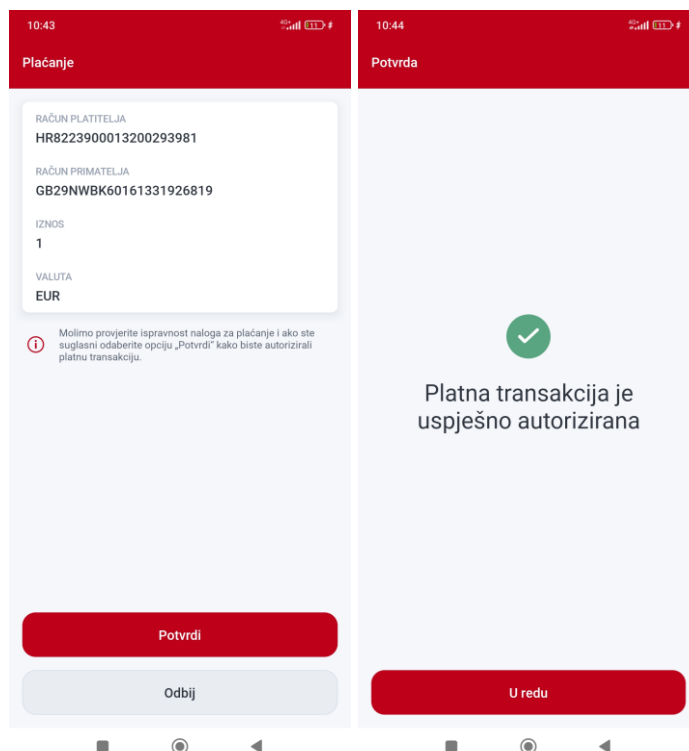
10:43

Plaćanje

RAČUN PLATITELJA
HR8223900013200293981

RAČUN PRIMATELJA
GB29NWBK60161331926819

IZNOS
1

VALUTA
EUR

Molimo provjerite ispravnost naloga za plaćanje i ako ste suglasni odaberite opciju „Potvrdi" kako biste autorizirali platnu transakciju.

Potvrdi

Odbij

10:44

Potvrda

Platna transakcija je uspješno autorizirana

U redu